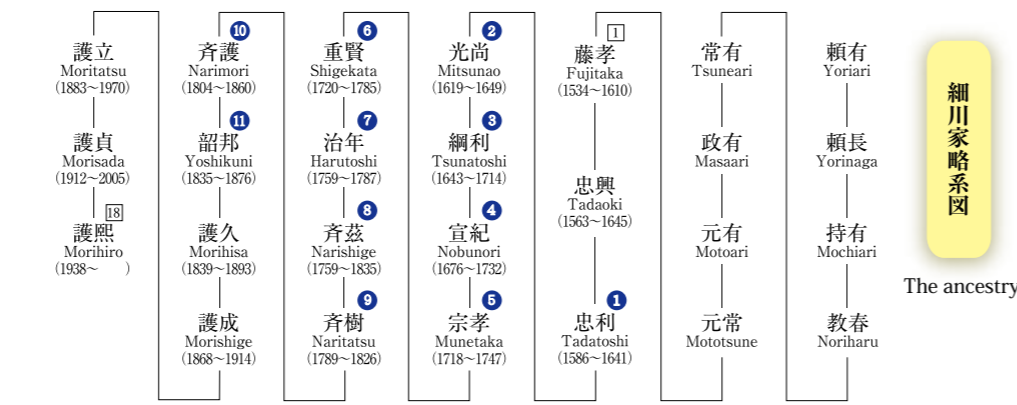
細川家略系図

The ancestry

頼有
Yoriari

頼長
Yorinaga

持有
Mochiari

教春
Noriharu

常有
Tsuneari

政有
Masaari

元有
Motoari

元常
Mototsune

1
藤孝
Fujitaka
(1534〜1610)

忠興
Tadaoki
(1563〜1645)

1
忠利
Tadatoshi
(1586〜1641)

2
光尚
Mitsunao
(1619〜1649)

3
綱利
Tsunatoshi
(1643〜1714)

4
宣紀
Nobunori
(1676〜1732)

5
宗孝
Munetaka
(1718〜1747)

6
重賢
Shigekata
(1720〜1785)

7
治年
Harutoshi
(1759〜1787)

8
斉茲
Narishige
(1759〜1835)

9
斉樹
Naritatsu
(1789〜1826)

10
斉護
Narimori
(1804〜1860)

11
韶邦
Yoshikuni
(1835〜1876)

護久
Morihisa
(1839〜1893)

護成
Morishige
(1868〜1914)

護立
Moritatsu
(1883〜1970)

護貞
Morisada
(1912〜2005)

18
護煕
Morihiro
(1938〜 )